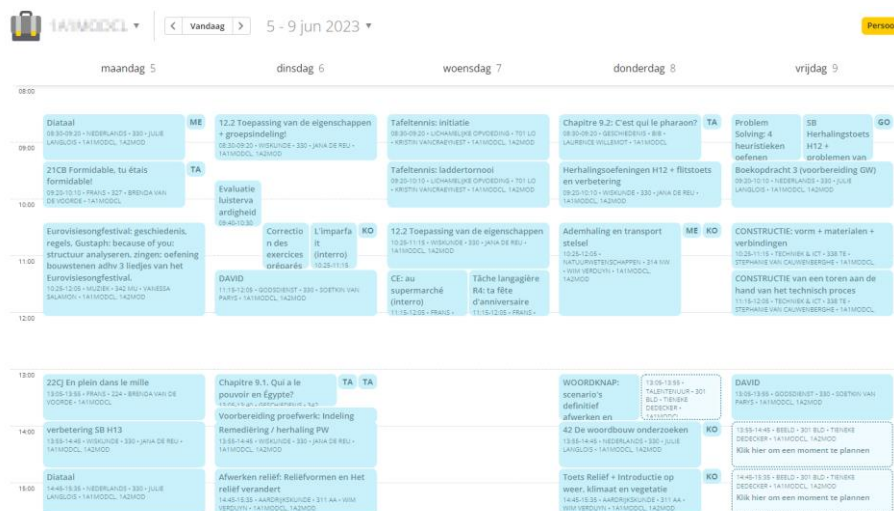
1A1MODCL ▾ < Vandaag > 5 - 9 jun 2023 ▾ Persoo

maandag 5 | dinsdag 6 | woensdag 7 | donderdag 8 | vrijdag 9

08:00

Diataal ME
08:30-09:20 • NEDERLANDS • 330 • JULIE LANGLOIS • 1A1MODCL

12.2 Toepassing van de eigenschappen + groepsindeling!
08:30-09:20 • WISKUNDE • 330 • JANA DE REU • 1A1MODCL, 1A2MOD

Tafeltennis: initiatie
08:30-09:20 • LICHAMELIJKE OPVOEDING • 701 LO • KRISTIN VANCRAEYNEST • 1A1MODCL, 1A2MOD

Chapitre 9.2: C'est qui le pharaon? TA
08:30-09:20 • GESCHIEDENIS • BIB • LAURENCE WILLEMOT • 1A1MODCL

Problem Solving: 4 heuristieken oefenen

SB Herhalingstoets H12 + problemen van GO

09:00

21CB Formidable, tu étais formidable! TA
09:20-10:10 • FRANS • 327 • BRENDA VAN DE VOORDE • 1A1MODCL

Evaluatie luisteravaardigheid
09:40-10:30

Tafeltennis: laddertornooi
09:20-10:10 • LICHAMELIJKE OPVOEDING • 701 LO • KRISTIN VANCRAEYNEST • 1A1MODCL, 1A2MOD

Herhalingsoefeningen H12 + flitstoets en verbetering
09:20-10:10 • WISKUNDE • 330 • JANA DE REU • 1A1MODCL, 1A2MOD

Boekopdracht 3 (voorbereiding GW)
09:20-10:10 • NEDERLANDS • 330 • JULIE LANGLOIS • 1A1MODCL

10:00

Eurovisiesongfestival: geschiedenis, regels, Gustaph: because of you: structuur analyseren, zingen: oefening bouwstenen adhv 3 liedjes van het Eurovisiesongfestival.
10:25-12:05 • MUZIEK • 342 MU • VANESSA SALAMON • 1A1MODCL, 1A2MOD

Correction des exercices préparés

L'imparfait (interro) KO
10:25-11:15

12.2 Toepassing van de eigenschappen
10:25-11:15 • WISKUNDE • 330 • JANA DE REU • 1A1MODCL, 1A2MOD

Ademhaling en transport stelsel ME KO
10:25-12:05 • NATUURWETENSCHAPPEN • 314 NW • WIM VERDUYN • 1A1MODCL, 1A2MOD

CONSTRUCTIE: vorm + materialen + verbindingen
10:25-11:15 • TECHNIEK & ICT • 338 TE • STEPHANIE VAN CAUWENBERGHE • 1A1MODCL

11:00

DAVID
11:15-12:05 • GODSDIENST • 330 • SOETKIN VAN PARYS • 1A1MODCL, 1A2MOD

CE: au supermarché (interro)
11:15-12:05 • FRANS •

Tâche langagière R4: ta fête d'anniversaire
11:15-12:05 • FRANS •

CONSTRUCTIE van een toren aan de hand van het technisch proces
11:15-12:05 • TECHNIEK & ICT • 338 TE • STEPHANIE VAN CAUWENBERGHE • 1A1MODCL

12:00

13:00

22CJ En plein dans le mille
13:05-13:55 • FRANS • 224 • BRENDA VAN DE VOORDE • 1A1MODCL

Chapitre 9.1. Qui a le pouvoir en Egypte? TA TA

WOORDKNAP: scenario's definitief afwerken en

13:05-13:55 • TALENTENUUR • 301 BLD • TIENEKE DEDECKER • 1A1MODCL

DAVID
13:05-13:55 • GODSDIENST • 330 • SOETKIN VAN PARYS • 1A1MODCL, 1A2MOD

Voorbereiding proefwerk: Indeling

14:00

verbetering SB H13
13:55-14:45 • WISKUNDE • 330 • JANA DE REU • 1A1MODCL, 1A2MOD

Remediëring / herhaling PW
13:55-14:45 • WISKUNDE • 330 • JANA DE REU • 1A1MODCL, 1A2MOD

42 De woordbouw onderzoeken KO
13:55-14:45 • NEDERLANDS • 330 • JULIE LANGLOIS • 1A1MODCL, 1A2MOD

13:55-14:45 • BEELD • 301 BLD • TIENEKE DEDECKER • 1A1MODCL, 1A2MOD
Klik hier om een moment te plannen

Diataal
14:45-15:35 • NEDERLANDS • 330 • JULIE LANGLOIS • 1A1MODCL

15:00

Afwerken reliëf: Reliëfvormen en Het reliëf verandert
14:45-15:35 • AARDRIJKSKUNDE • 311 AA • WIM VERDUYN • 1A1MODCL, 1A2MOD

Toets Reliëf + Introductie op weer, klimaat en vegetatie KO
14:45-15:35 • AARDRIJKSKUNDE • 311 AA • WIM VERDUYN • 1A1MODCL, 1A2MOD

14:45-15:35 • BEELD • 301 BLD • TIENEKE DEDECKER • 1A1MODCL, 1A2MOD
Klik hier om een moment te plannen